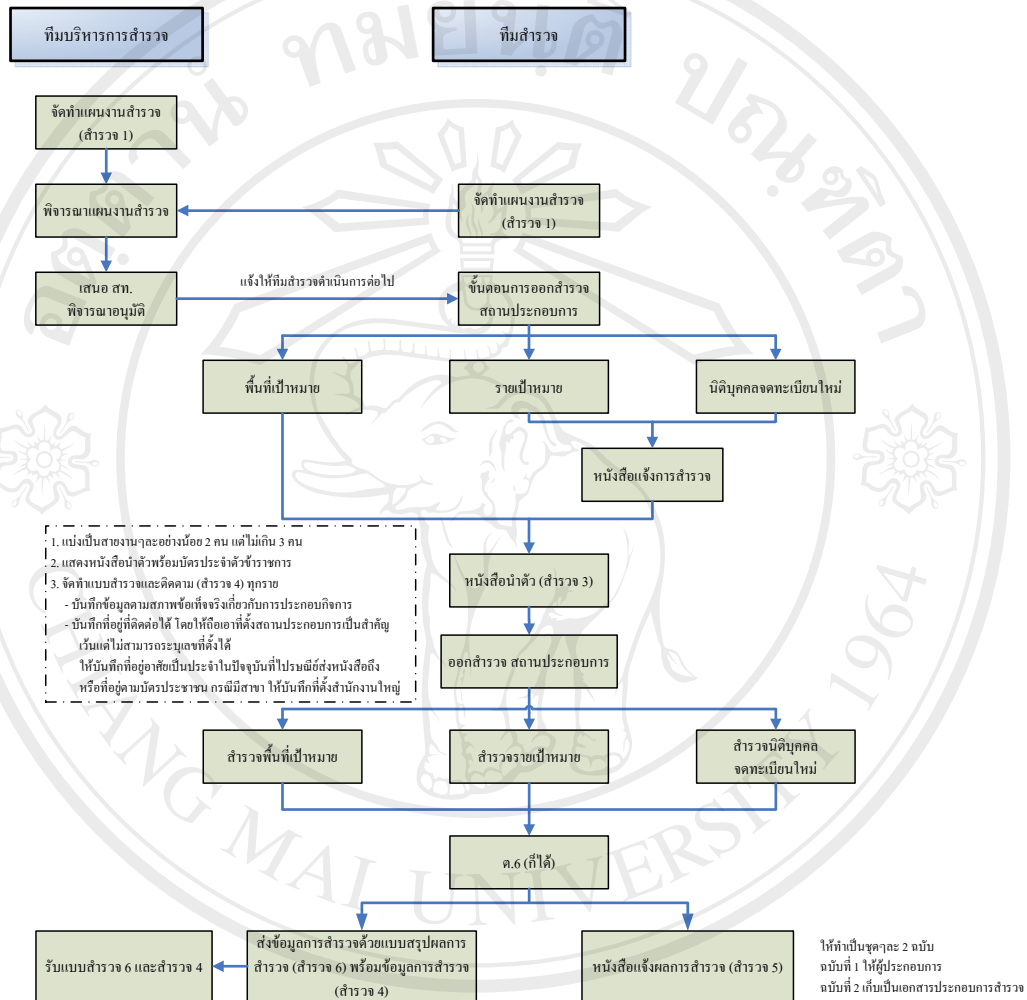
ทีมบริหารการสำรวจ

ทีมสำรวจ

จัดทำแผนงานสำรวจ (สำรวจ 1)

พิจารณาแผนงานสำรวจ

จัดทำแผนงานสำรวจ (สำรวจ 1)

เสนอ สท. พิจารณาอนุมัติ

แจ้งให้ทีมสำรวจดำเนินการต่อไป

ขั้นตอนการออกสำรวจ สถานประกอบการ

พื้นที่เป้าหมาย

รายเป้าหมาย

นิติบุคคลจดทะเบียนใหม่

หนังสือแจ้งการสำรวจ

1. แบ่งเป็นสายงานๆละอย่างน้อย 2 คน แต่ไม่เกิน 3 คน
2. แสดงหนังสือนำตัวพร้อมบัตรประจำตัวข้าราชการ
3. จัดทำแบบสำรวจและติดตาม (สำรวจ 4) ทุกราย
- บันทึกข้อมูลตามสภาพข้อเท็จจริงเกี่ยวกับการประกอบกิจการ
- บันทึกที่อยู่ที่ติดต่อได้ โดยให้ถือเอาที่ตั้งสถานประกอบการเป็นสำคัญ เว้นแต่ไม่สามารถระบุเลขที่ตั้งได้ ให้บันทึกที่อยู่อาศัยเป็นประจำในปัจจุบันที่ไปรษณีย์ส่งหนังสือถึง หรือที่อยู่ตามบัตรประชาชน กรณีมีสาขา ให้บันทึกที่ตั้งสำนักงานใหญ่

หนังสือนำตัว (สำรวจ 3)

ออกสำรวจ สถานประกอบการ

สำรวจพื้นที่เป้าหมาย

สำรวจรายเป้าหมาย

สำรวจนิติบุคคล จดทะเบียนใหม่

ต.6 (ถ้ามี)

รับแบบสำรวจ 6 และสำรวจ 4

ส่งข้อมูลการสำรวจด้วยแบบสรุปผลการสำรวจ (สำรวจ 6) พร้อมข้อมูลการสำรวจ (สำรวจ 4)

หนังสือแจ้งผลการสำรวจ (สำรวจ 5)

ให้ทำเป็นชุดๆละ 2 ฉบับ
ฉบับที่ 1 ให้ผู้ประกอบการ
ฉบับที่ 2 เก็บเป็นเอกสารประกอบการสำรวจ